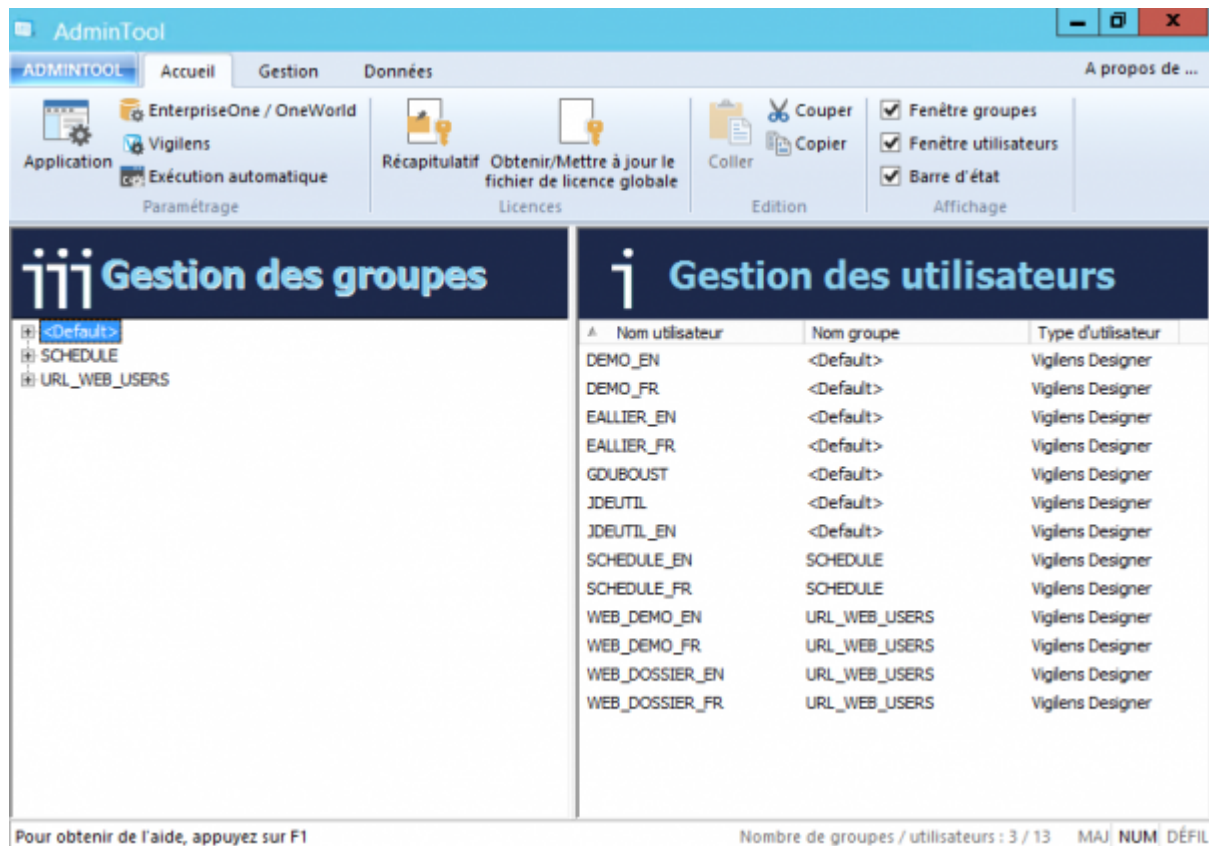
AdminTool

ADMINTOOL Accueil Gestion Données A propos de ...

Application
EnterpriseOne / OneWorld
Vigilens
Exécution automatique
Paramétrage

Récapitulatif
Obtenir/Mettre à jour le fichier de licence globale
Licences

Coller
Couper
Copier
Edition

Fenêtre groupes
Fenêtre utilisateurs
Barre d'état
Affichage

Gestion des groupes

<Default>
SCHEDULE
URL_WEB_USERS

Gestion des utilisateurs

| Nom utilisateur | Nom groupe | Type d'utilisateur |
|---|---|---|
| DEMO_EN | <Default> | Vigilens Designer |
| DEMO_FR | <Default> | Vigilens Designer |
| EALLIER_EN | <Default> | Vigilens Designer |
| EALLIER_FR | <Default> | Vigilens Designer |
| GDUBOUST | <Default> | Vigilens Designer |
| JDEUTIL | <Default> | Vigilens Designer |
| JDEUTIL_EN | <Default> | Vigilens Designer |
| SCHEDULE_EN | SCHEDULE | Vigilens Designer |
| SCHEDULE_FR | SCHEDULE | Vigilens Designer |
| WEB_DEMO_EN | URL_WEB_USERS | Vigilens Designer |
| WEB_DEMO_FR | URL_WEB_USERS | Vigilens Designer |
| WEB_DOSSIER_EN | URL_WEB_USERS | Vigilens Designer |
| WEB_DOSSIER_FR | URL_WEB_USERS | Vigilens Designer |

Pour obtenir de l'aide, appuyez sur F1
Nombre de groupes / utilisateurs : 3 / 13 MAJ NUM DÉFIL